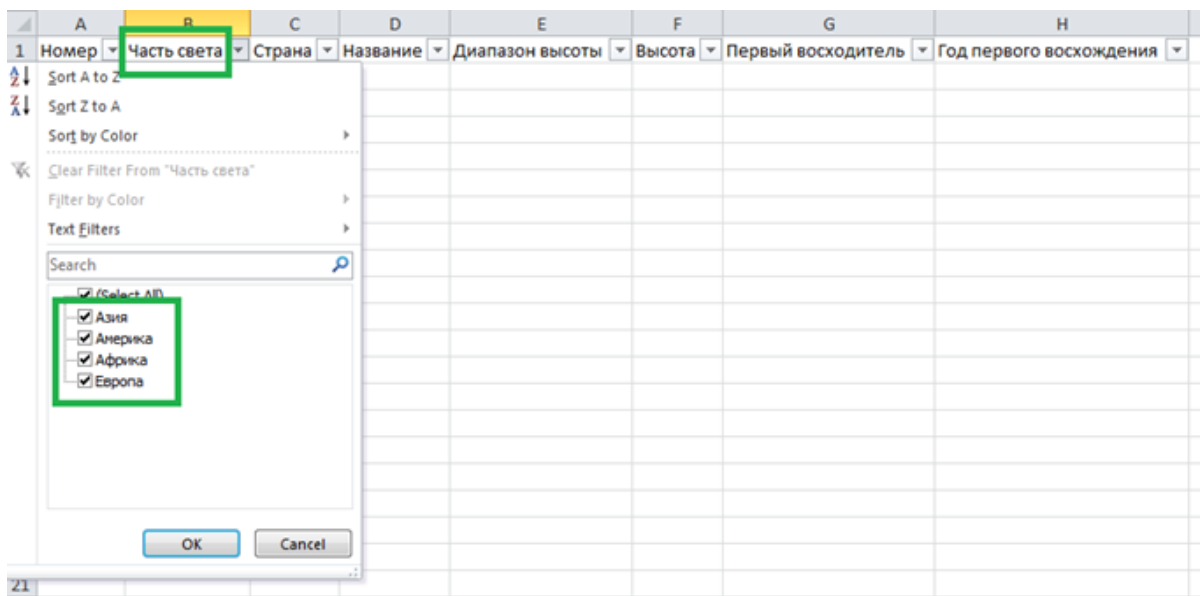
| | A | B | C | D | E | F | G | H |
|---|---|---|---|---|---|---|---|---|
| 1 | Номер | Часть света | Страна | Название | Диапазон высоты | Высота | Первый восходитель | Год первого восхождения |

Sort A to Z
Sort Z to A
Sort by Color
Clear Filter From "Часть света"
Filter by Color
Text Filters
Search
(Select All)
Азия
Америка
Африка
Европа
OK
Cancel

21